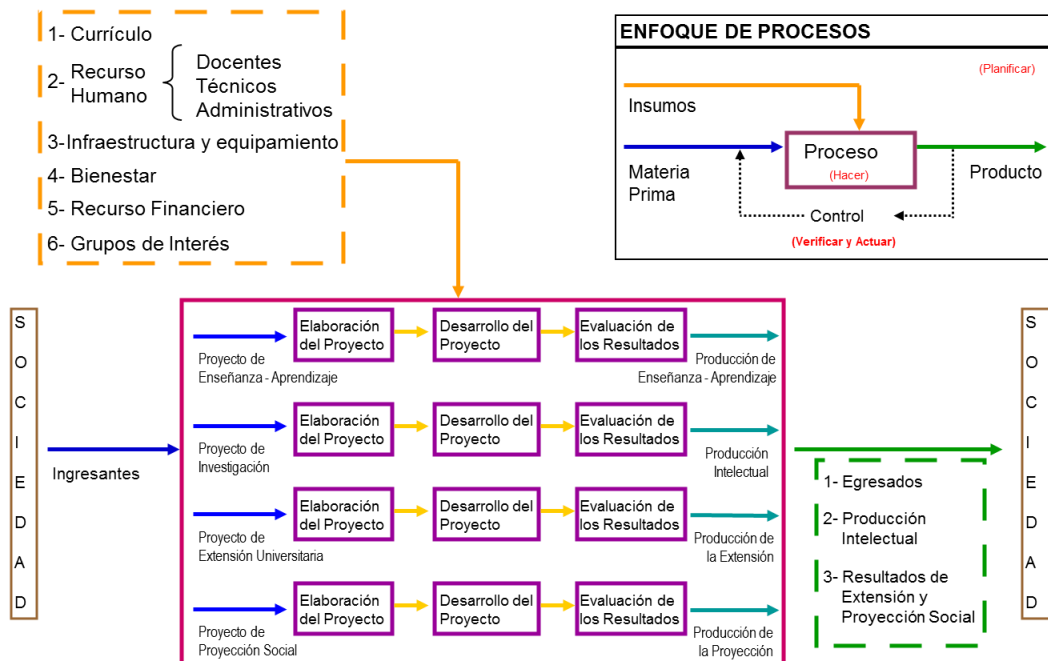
1- Currículo

2- Recurso Humano { Docentes Técnicos Administrativos

3-Infraestructura y equipamiento

4- Bienestar

5- Recurso Financiero

6- Grupos de Interés

ENFOQUE DE PROCESOS

(Planificar)

Insumos

Materia Prima

Proceso

(Hacer)

Producto

Control

(Verificar y Actuar)

S O C I E D A D

Ingresantes

Proyecto de Enseñanza - Aprendizaje

Elaboración del Proyecto

Desarrollo del Proyecto

Evaluación de los Resultados

Producción de Enseñanza - Aprendizaje

Proyecto de Investigación

Elaboración del Proyecto

Desarrollo del Proyecto

Evaluación de los Resultados

Producción Intelectual

Proyecto de Extensión Universitaria

Elaboración del Proyecto

Desarrollo del Proyecto

Evaluación de los Resultados

Producción de la Extensión

Proyecto de Proyección Social

Elaboración del Proyecto

Desarrollo del Proyecto

Evaluación de los Resultados

Producción de la Proyección

1- Egresados

2- Producción Intelectual

3- Resultados de Extensión y Proyección Social

S O C I E D A D